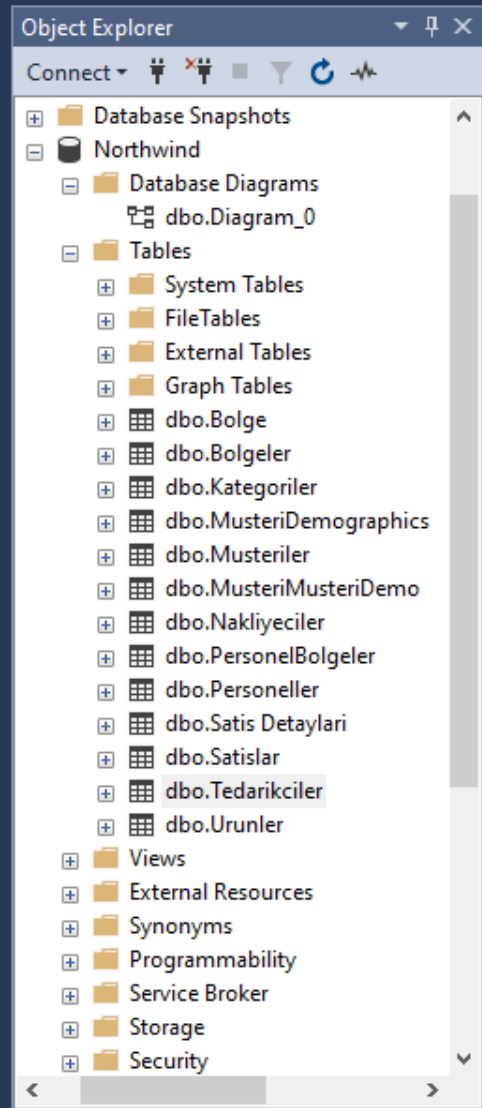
Object Explorer

Connect

Database Snapshots
Northwind
Database Diagrams
dbo.Diagram_0
Tables
System Tables
FileTables
External Tables
Graph Tables
dbo.Bolge
dbo.Bolgeler
dbo.Kategoriler
dbo.MusteriDemographics
dbo.Musteriler
dbo.MusteriMusteriDemo
dbo.Nakliyeciler
dbo.PersonelBolgeler
dbo.Personeller
dbo.Satis Detaylari
dbo.Satislar
dbo.Tedarikciler
dbo.Urunler
Views
External Resources
Synonyms
Programmability
Service Broker
Storage
Security